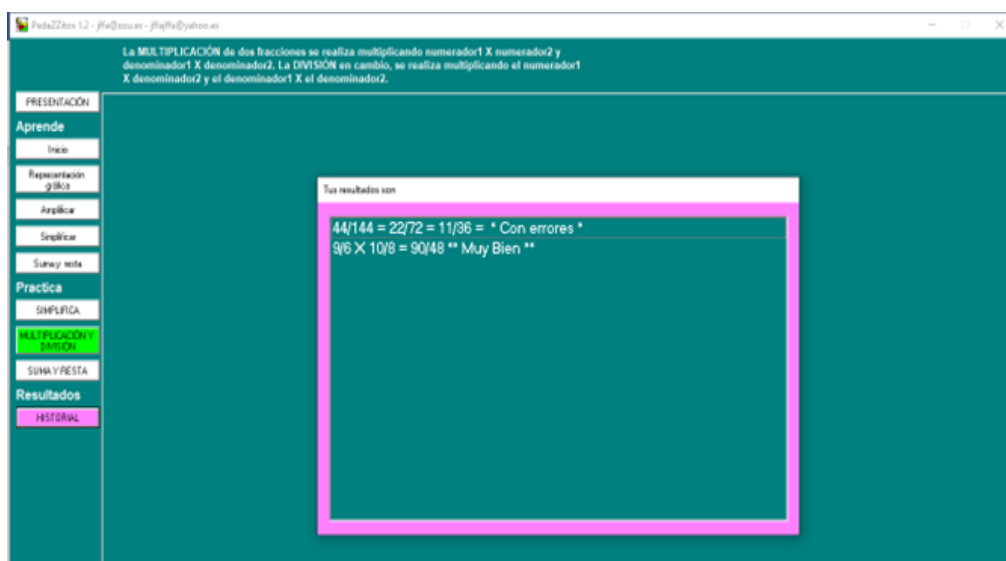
PedaZZitos 1.2 - jffa@ozu.es - jffajffa@yahoo.es

La MULTIPLICACIÓN de dos fracciones se realiza multiplicando numerador1 X numerador2 y denominador1 X denominador2. La DIVISIÓN en cambio, se realiza multiplicando el numerador1 X denominador2 y el denominador1 X el denominador2.

PRESENTACIÓN

Aprende

Inicio

Representación gráfica

Amplificar

Simplificar

Suma y resta

Practica

SIMPLIFICA

MULTIPLICACIÓN Y DIVISIÓN

SUMA Y RESTA

Resultados

HISTORIAL

Tus resultados son

44/144 = 22/72 = 11/36 = * Con errores *
9/6 X 10/8 = 90/48 ** Muy Bien **